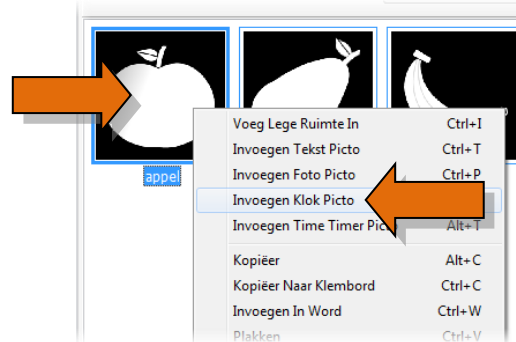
appel

| | |
|---|---|
| Voeg Lege Ruimte In | Ctrl+I |
| Invoegen Tekst Picto | Ctrl+T |
| Invoegen Foto Picto | Ctrl+P |
| Invoegen Klok Picto | |
| Invoegen Time Timer Pic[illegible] | Alt+T |
| Kopiëer | Alt+C |
| Kopiëer Naar Klembord | Ctrl+C |
| Invoegen In Word | Ctrl+W |
| Plakken | Ctrl+V |